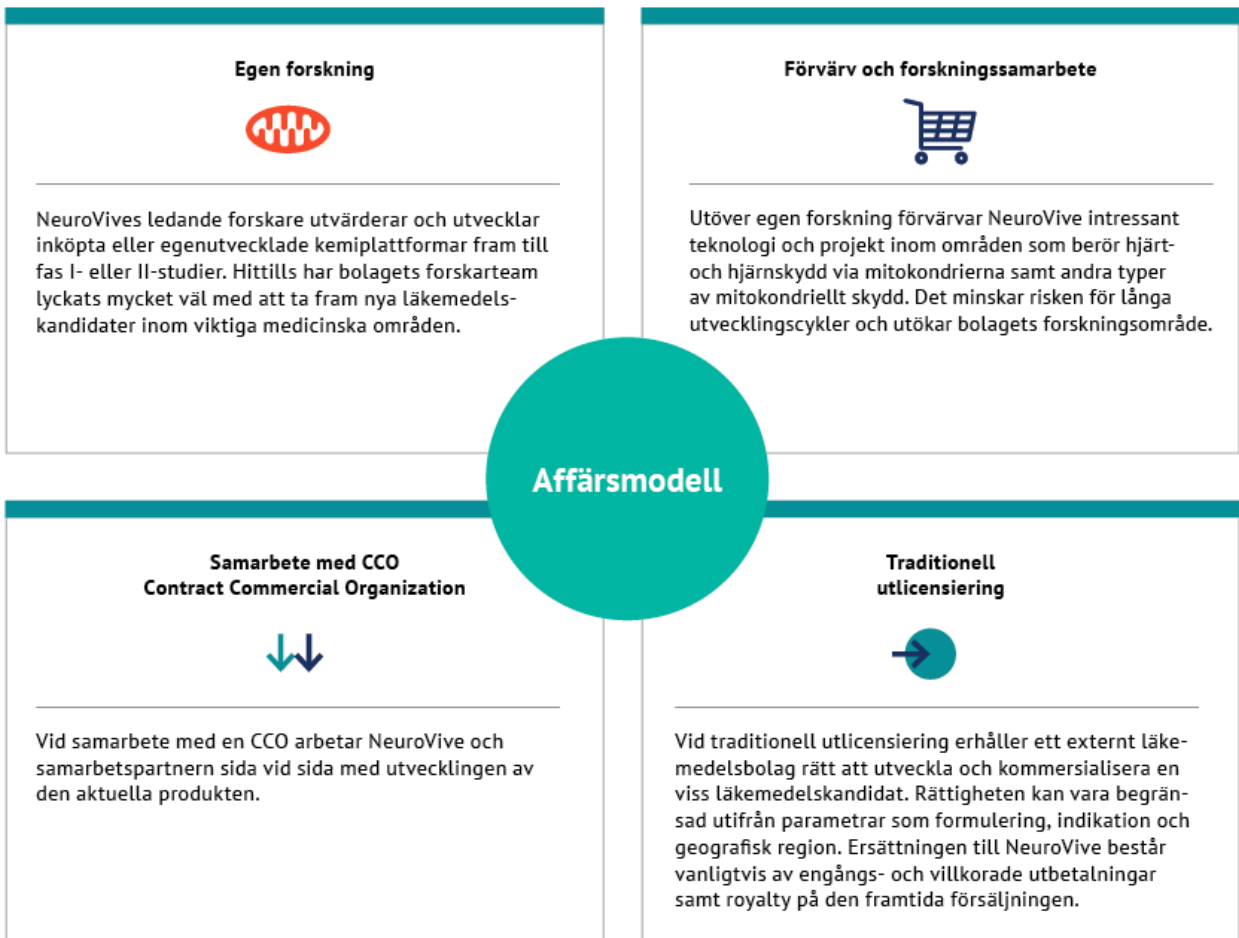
Egen forskning

NeuroVives ledande forskare utvärderar och utvecklar inköpta eller egenutvecklade kemiplattformar fram till fas I- eller II-studier. Hittills har bolagets forskarteam lyckats mycket väl med att ta fram nya läkemedelskandidater inom viktiga medicinska områden.

Förvärv och forskningssamarbete

Utöver egen forskning förvärvar NeuroVive intressant teknologi och projekt inom områden som berör hjärt- och hjärnskydd via mitokondrierna samt andra typer av mitokondriellt skydd. Det minskar risken för långa utvecklingscykler och utökar bolagets forskningsområde.

Affärsmodell

Samarbete med CCO
Contract Commercial Organization

Vid samarbete med en CCO arbetar NeuroVive och samarbetspartnern sida vid sida med utvecklingen av den aktuella produkten.

Traditionell
utlicensiering

Vid traditionell utlicensiering erhåller ett externt läkemedelsbolag rätt att utveckla och kommersialisera en viss läkemedelskandidat. Rättigheten kan vara begränsad utifrån parametrar som formulering, indikation och geografisk region. Ersättningen till NeuroVive består vanligtvis av engångs- och villkorade utbetalningar samt royalty på den framtida försäljningen.